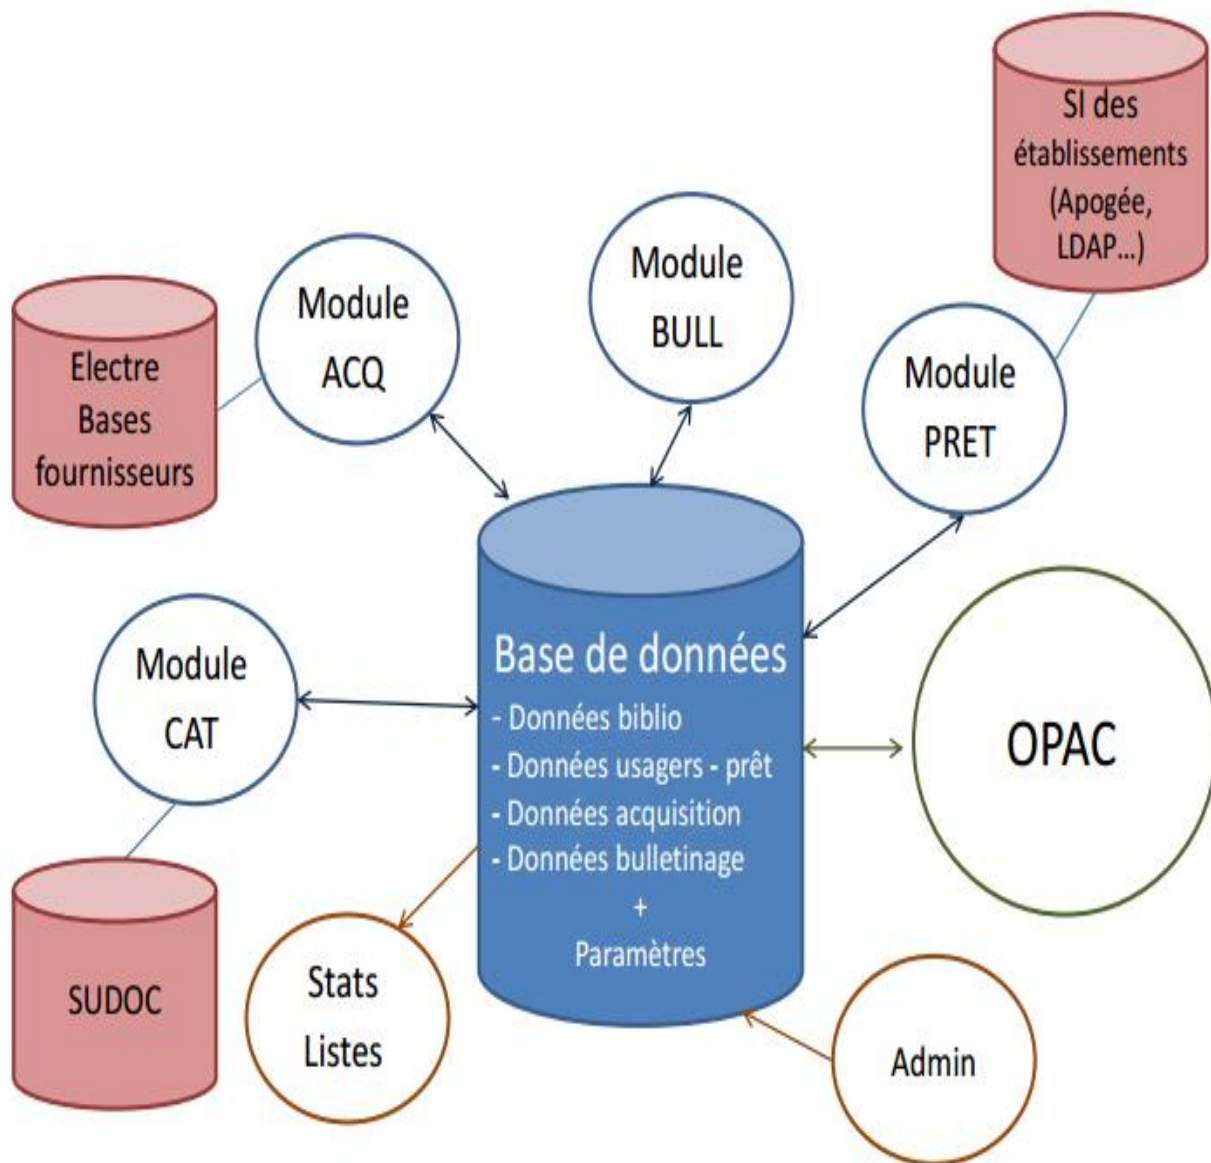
SI des établissements (Apogée, LDAP…)

Module BULL

Module ACQ

Electre Bases fournisseurs

Module PRET

Base de données
- Données biblio
- Données usagers - prêt
- Données acquisition
- Données bulletinage
+
Paramètres

Module CAT

OPAC

SUDOC

Stats Listes

Admin